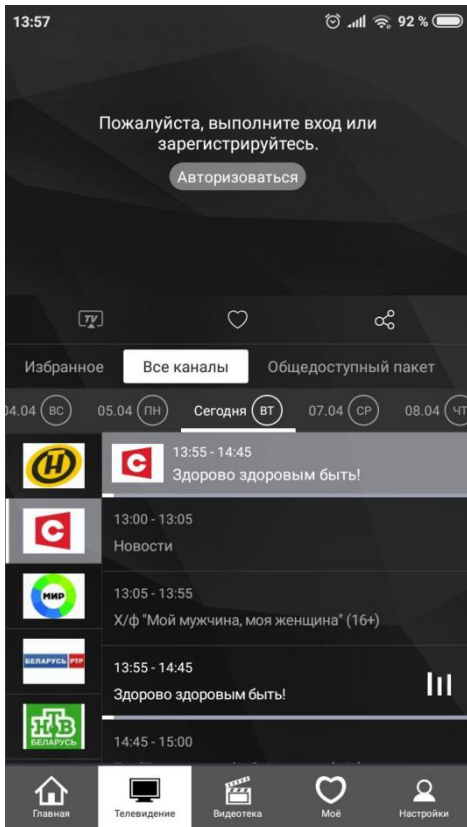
13:57 92 %

Пожалуйста, выполните вход или зарегистрируйтесь.

Авторизоваться

TV

Избранное
Все каналы
Общедоступный пакет

04.04 ВС
05.04 ПН
Сегодня ВТ
07.04 СР
08.04 ЧТ

13:55 - 14:45
Здорово здоровым быть!

13:00 - 13:05
Новости

МИР

13:05 - 13:55
Х/ф "Мой мужчина, моя женщина" (16+)

БЕЛАРУСЬ РТР

13:55 - 14:45
Здорово здоровым быть!

НТВ БЕЛАРУСЬ

14:45 - 15:00

Главная
Телевидение
Видеотека
Моё
Настройки